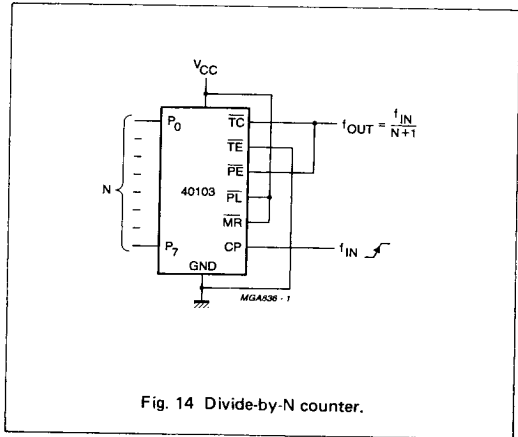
$V_{CC}$

$P_0$

$P_7$

N

40103

GND

$\overline{TC}$

$\overline{TE}$

$\overline{PE}$

$\overline{PL}$

$\overline{MR}$

CP

$f_{OUT} = \frac{f_{IN}}{N+1}$

$f_{IN}$

MGA836 - 1

Fig. 14 Divide-by-N counter.